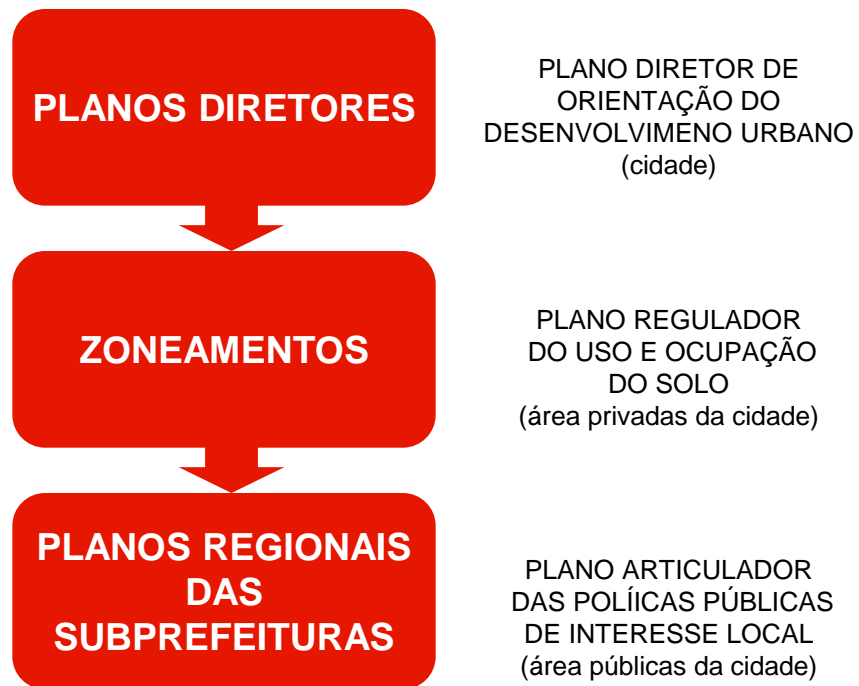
PLANOS DIRETORES

PLANO DIRETOR DE ORIENTAÇÃO DO DESENVOLVIMENO URBANO (cidade)

ZONEAMENTOS

PLANO REGULADOR DO USO E OCUPAÇÃO DO SOLO (área privadas da cidade)

PLANOS REGIONAIS DAS SUBPREFEITURAS

PLANO ARTICULADOR DAS POLÍICAS PÚBLICAS DE INTERESSE LOCAL (área públicas da cidade)